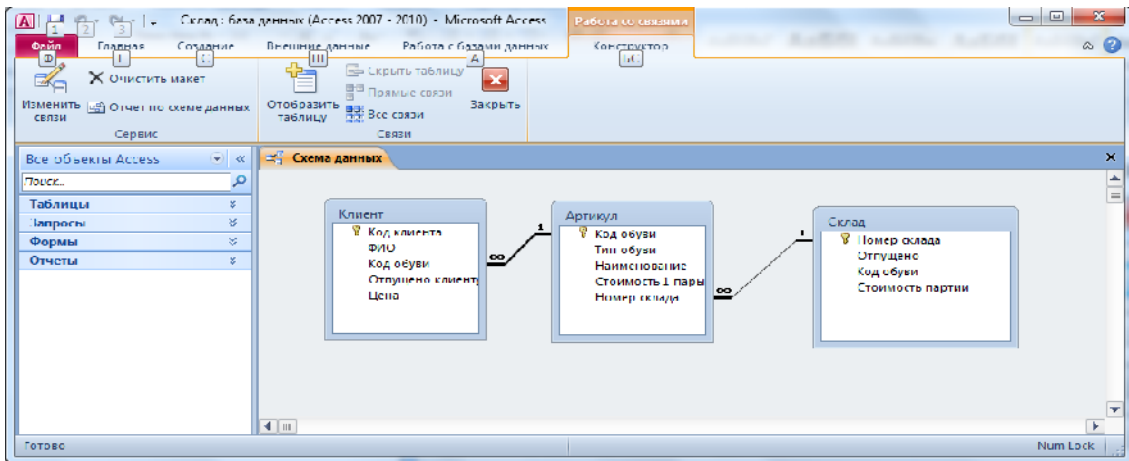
A 1 2 3 Склад : база данных (Access 2007 - 2010) - Microsoft Access Работа со связями

Файл Главная Создание Внешние данные Работа с базами данных Конструктор

Ф Й С Ш А Ц

Изменить связи

Очистить макет

Отчет по схеме данных

Сервис

Отобразить таблицу

Скрыть таблицу

Прямые связи

Все связи

Закрыть

Связи

Все объекты Access

Поиск...

Таблицы

Запросы

Формы

Отчеты

Схема данных

Клиент
Код клиента
ФИО
Код обуви
Отпущено клиент
Цена

Артикул
Код обуви
Тип обуви
Наименование
Стоимость 1 пары
Номер склада

Склад
Номер склада
Отпущено
Код обуви
Стоимость партии

1
∞
1
∞

Готово

Num Lock